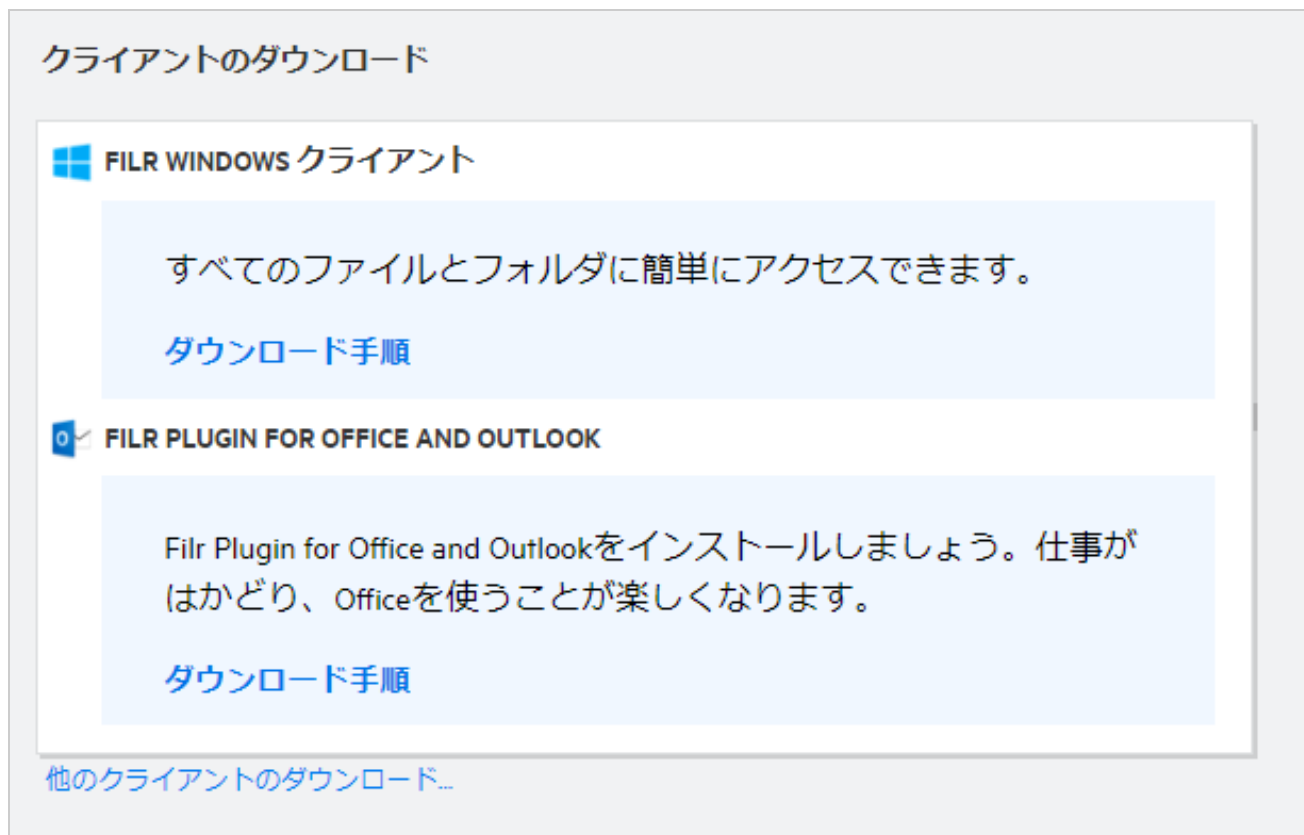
クライアントのダウンロード

FILR WINDOWS クライアント

すべてのファイルとフォルダに簡単にアクセスできます。

ダウンロード手順

FILR PLUGIN FOR OFFICE AND OUTLOOK

Filr Plugin for Office and Outlookをインストールしましょう。仕事がはかどり、Officeを使うことが楽しくなります。

ダウンロード手順

他のクライアントのダウンロード...